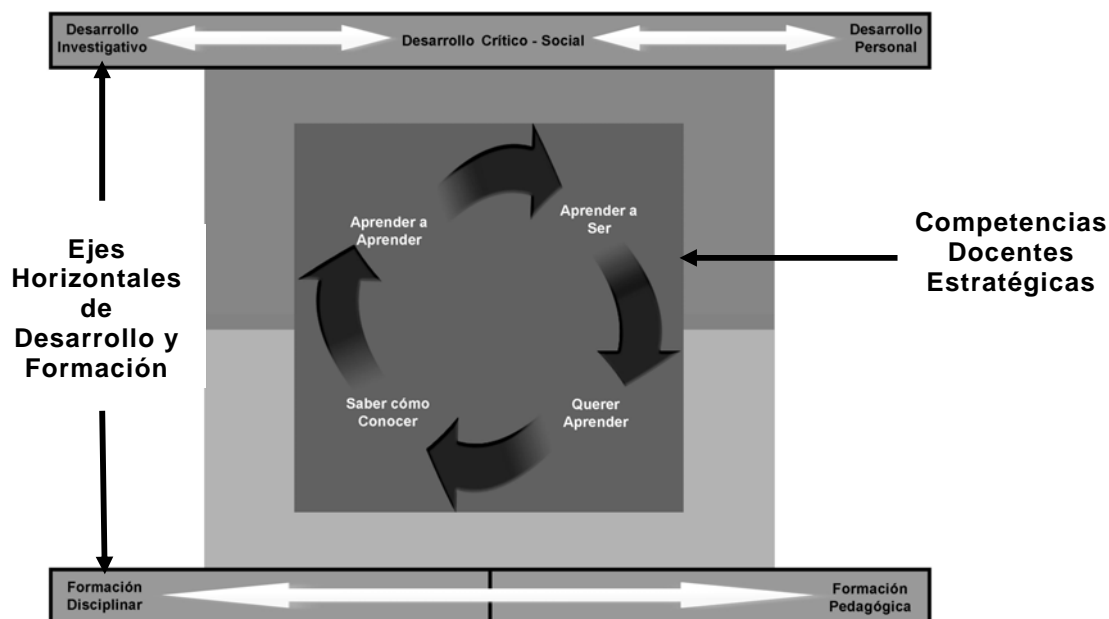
Desarrollo Investigativo

Desarrollo Crítico - Social

Desarrollo Personal

Ejes Horizontales de Desarrollo y Formación

Aprender a Aprender

Aprender a Ser

Saber cómo Conocer

Querer Aprender

Competencias Docentes Estratégicas

Formación Disciplinar

Formación Pedagógica